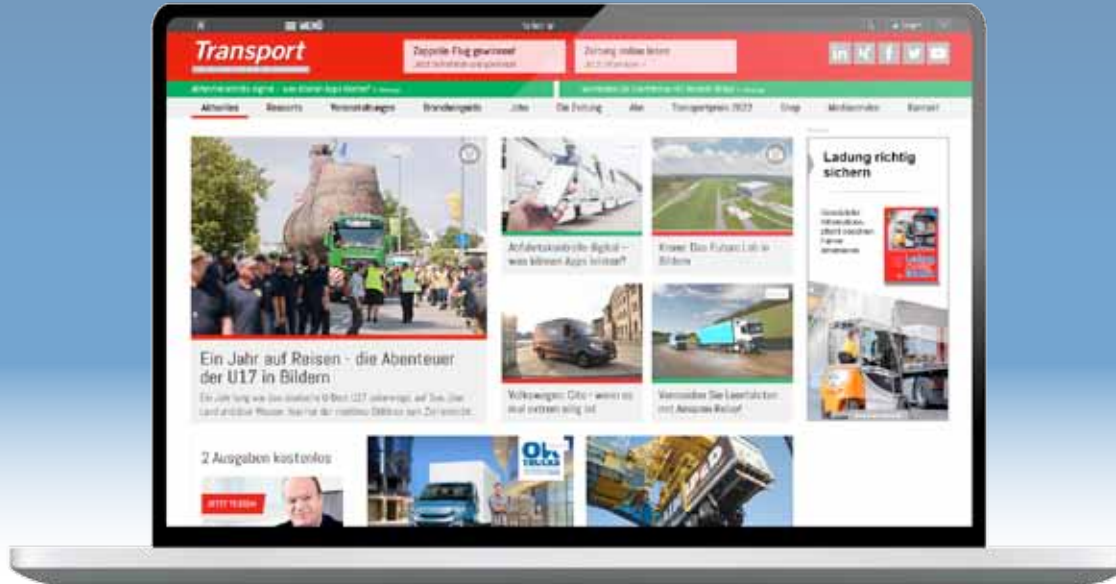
MENÜ

Transport

Zeppelin-Flug gewinnen!

Zeitung online lesen

Aktuelles Ressorts Veranstaltungen Brandingseite Jobs Die Zeitung Abo Transportpreis 2022 Shop Mediaservice Kontakt

Ein Jahr auf Reisen - die Abenteuer der U17 in Bildern

Abfahrtskontrolle digital – was können Apps leisten?

Krone: Das Future Lab in Bildern

Volkswagen Citi - wenn es mal extrem eilig ist

Verwenden Sie Leerfahrten mit Amazon Relay!

Ladung richtig sichern

2 Ausgaben kostenlos

JETZT TESTEN

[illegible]